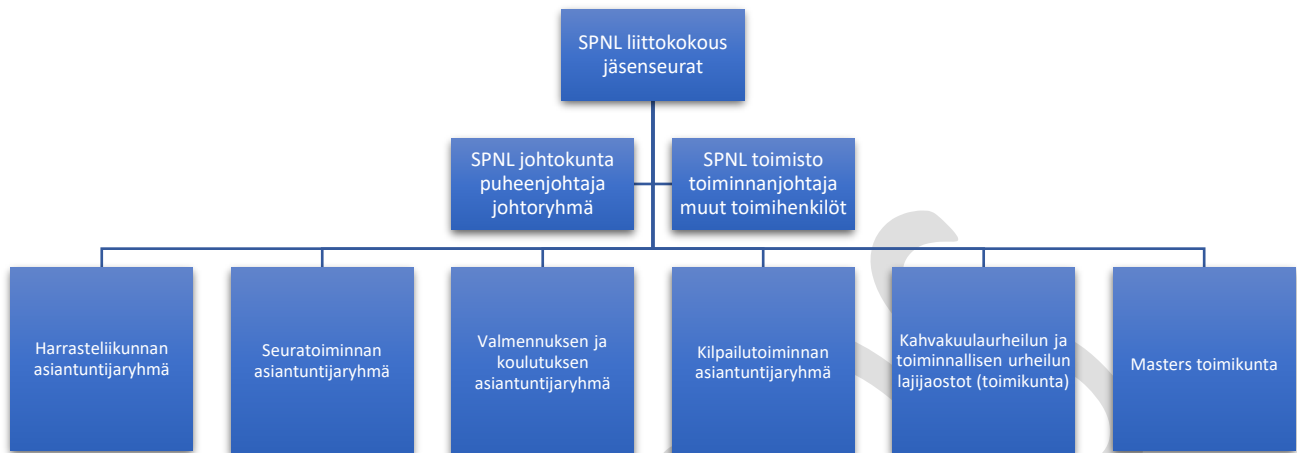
SPNL liittokokous jäsenseurat

SPNL johtokunta puheenjohtaja johtoryhmä

SPNL toimisto toiminnanjohtaja muut toimihenkilöt

Harrasteliikunnan asiantuntijaryhmä

Seuratoiminnan asiantuntijaryhmä

Valmennuksen ja koulutuksen asiantuntijaryhmä

Kilpailutoiminnan asiantuntijaryhmä

Kahvakuulaurheilun ja toiminnallisen urheilun lajijaostot (toimikunta)

Masters toimikunta